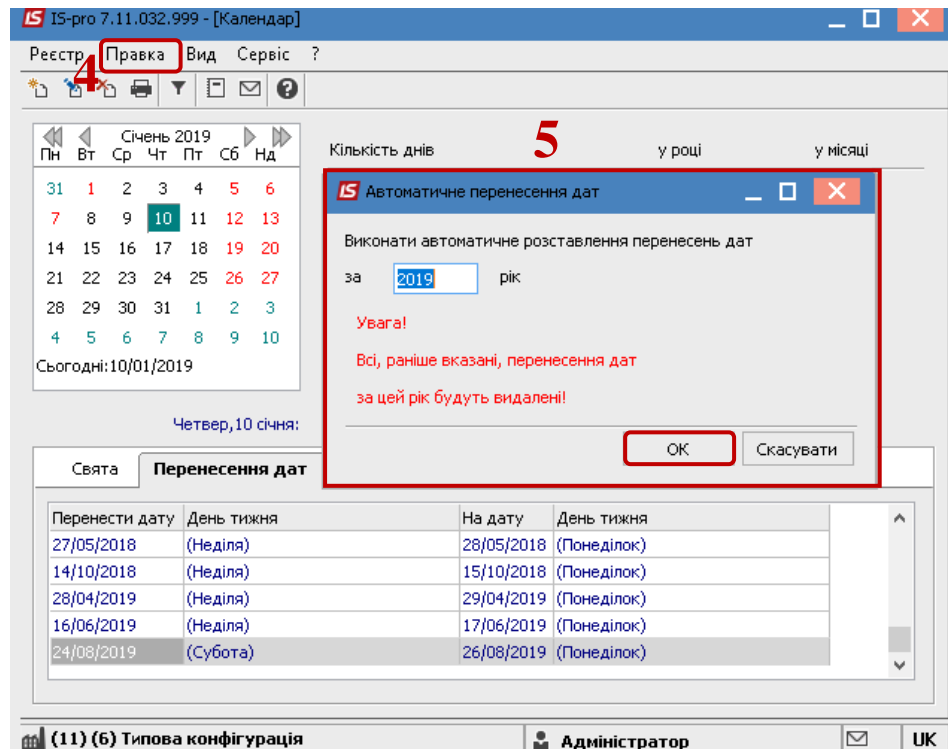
IS IS-pro 7.11.032.999 - [Календар]

Реєстр Правка Вид Сервіс ?

4

Січень 2019

| Пн | Вт | Ср | Чт | Пт | Сб | Нд |
|---|---|---|---|---|---|---|
| 31 | 1 | 2 | 3 | 4 | 5 | 6 |
| 7 | 8 | 9 | 10 | 11 | 12 | 13 |
| 14 | 15 | 16 | 17 | 18 | 19 | 20 |
| 21 | 22 | 23 | 24 | 25 | 26 | 27 |
| 28 | 29 | 30 | 31 | 1 | 2 | 3 |
| 4 | 5 | 6 | 7 | 8 | 9 | 10 |

Сьогодні:10/01/2019

Кількість днів 5 у році у місяці

Четвер,10 січня:

IS Автоматичне перенесення дат

Виконати автоматичне розставлення перенесень дат

за 2019 рік

Увага!

Всі, раніше вказані, перенесення дат

за цей рік будуть видалені!

ОК Скасувати

Свята Перенесення дат

| Перенести дату | День тижня | На дату | День тижня |
|---|---|---|---|
| 27/05/2018 | (Неділя) | 28/05/2018 | (Понеділок) |
| 14/10/2018 | (Неділя) | 15/10/2018 | (Понеділок) |
| 28/04/2019 | (Неділя) | 29/04/2019 | (Понеділок) |
| 16/06/2019 | (Неділя) | 17/06/2019 | (Понеділок) |
| 24/08/2019 | (Субота) | 26/08/2019 | (Понеділок) |

(11) (6) Типова конфігурація Адміністратор UK